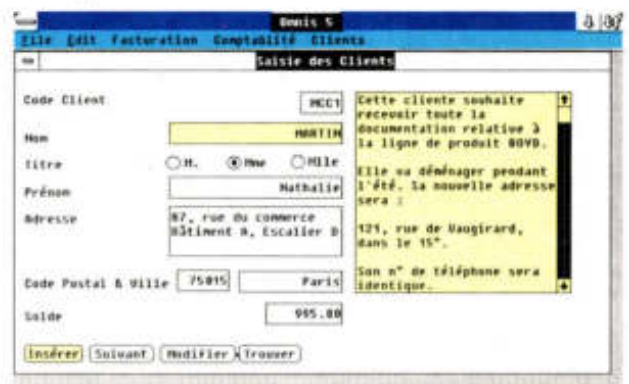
Omnis 5

File Edit Facturation Comptabilité Clients

Saisie des Clients

Code Client MCC1

Nom MARTIN

Titre M. Mme Mlle

Prénom Nathalie

Adresse 87, rue du commerce Bâtiment A, Escalier D

Code Postal & Ville 75015 Paris

Solde 995.00

Cette cliente souhaite recevoir toute la documentation relative à la ligne de produit BOVB.

Elle va déménager pendant l'été. La nouvelle adresse sera :

121, rue de Vaugirard, dans le 15°.

Son n° de téléphone sera identique.

Insérer Suivant Modifier Trouver